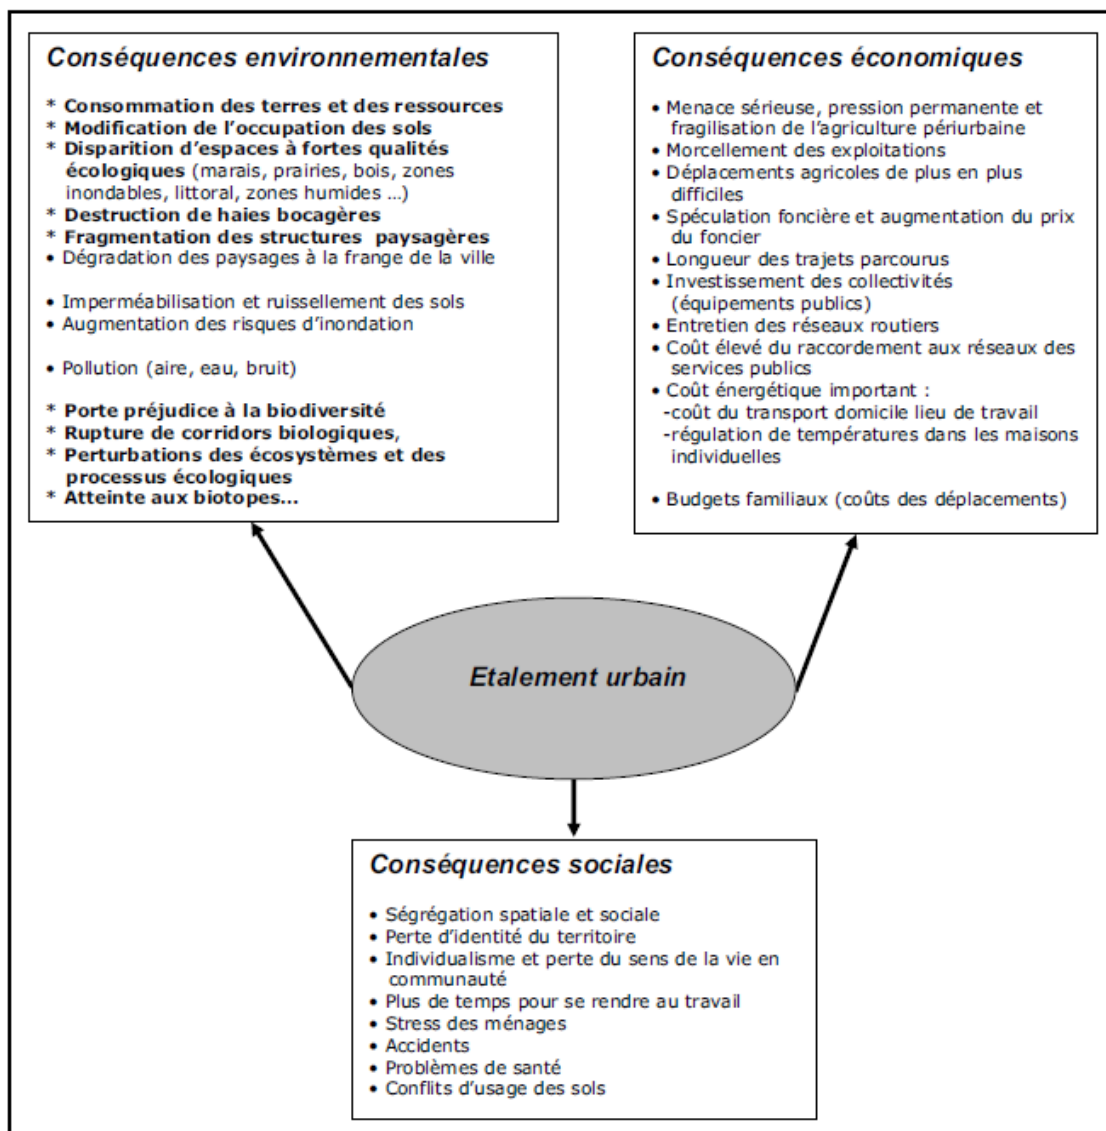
Conséquences environnementales

* Consommation des terres et des ressources
* Modification de l'occupation des sols
* Disparition d'espaces à fortes qualités écologiques (marais, prairies, bois, zones inondables, littoral, zones humides ...)
* Destruction de haies bocagères
* Fragmentation des structures paysagères
• Dégradation des paysages à la frange de la ville

• Imperméabilisation et ruissellement des sols
• Augmentation des risques d'inondation

• Pollution (aire, eau, bruit)

* Porte préjudice à la biodiversité
* Rupture de corridors biologiques,
* Perturbations des écosystèmes et des processus écologiques
* Atteinte aux biotopes...

Conséquences économiques

• Menace sérieuse, pression permanente et fragilisation de l'agriculture périurbaine
• Morcellement des exploitations
• Déplacements agricoles de plus en plus difficiles
• Spéculation foncière et augmentation du prix du foncier
• Longueur des trajets parcourus
• Investissement des collectivités (équipements publics)
• Entretien des réseaux routiers
• Coût élevé du raccordement aux réseaux des services publics
• Coût énergétique important :
-coût du transport domicile lieu de travail
-régulation de températures dans les maisons individuelles

• Budgets familiaux (coûts des déplacements)

Etalement urbain

Conséquences sociales

• Ségrégation spatiale et sociale
• Perte d'identité du territoire
• Individualisme et perte du sens de la vie en communauté
• Plus de temps pour se rendre au travail
• Stress des ménages
• Accidents
• Problèmes de santé
• Conflits d'usage des sols